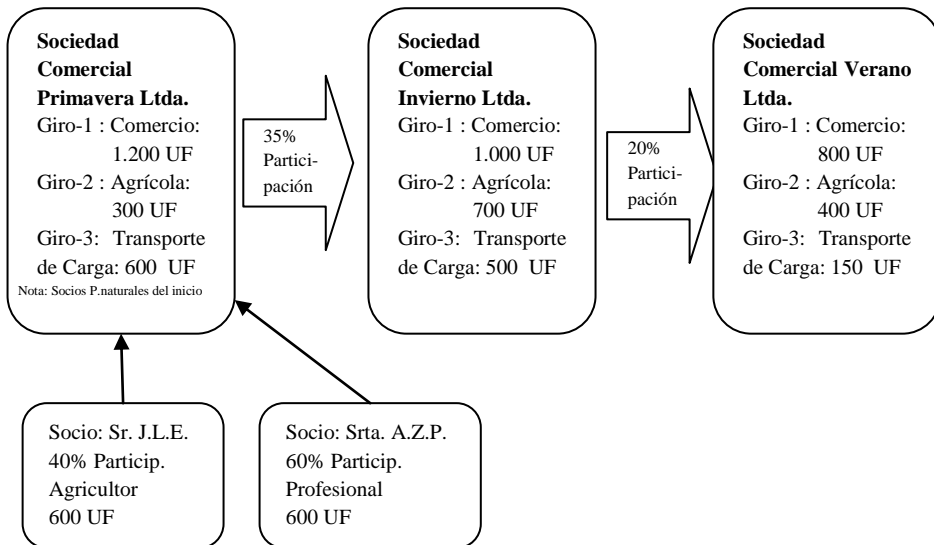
**Sociedad Comercial Primavera Ltda.**
Giro-1 : Comercio: 1.200 UF
Giro-2 : Agrícola: 300 UF
Giro-3: Transporte de Carga: 600 UF
Nota: Socios P.naturales del inicio

35% Participación

**Sociedad Comercial Invierno Ltda.**
Giro-1 : Comercio: 1.000 UF
Giro-2 : Agrícola: 700 UF
Giro-3: Transporte de Carga: 500 UF

20% Participación

**Sociedad Comercial Verano Ltda.**
Giro-1 : Comercio: 800 UF
Giro-2 : Agrícola: 400 UF
Giro-3: Transporte de Carga: 150 UF

Socio: Sr. J.L.E.
40% Particip.
Agricultor
600 UF

Socio: Srta. A.Z.P.
60% Particip.
Profesional
600 UF